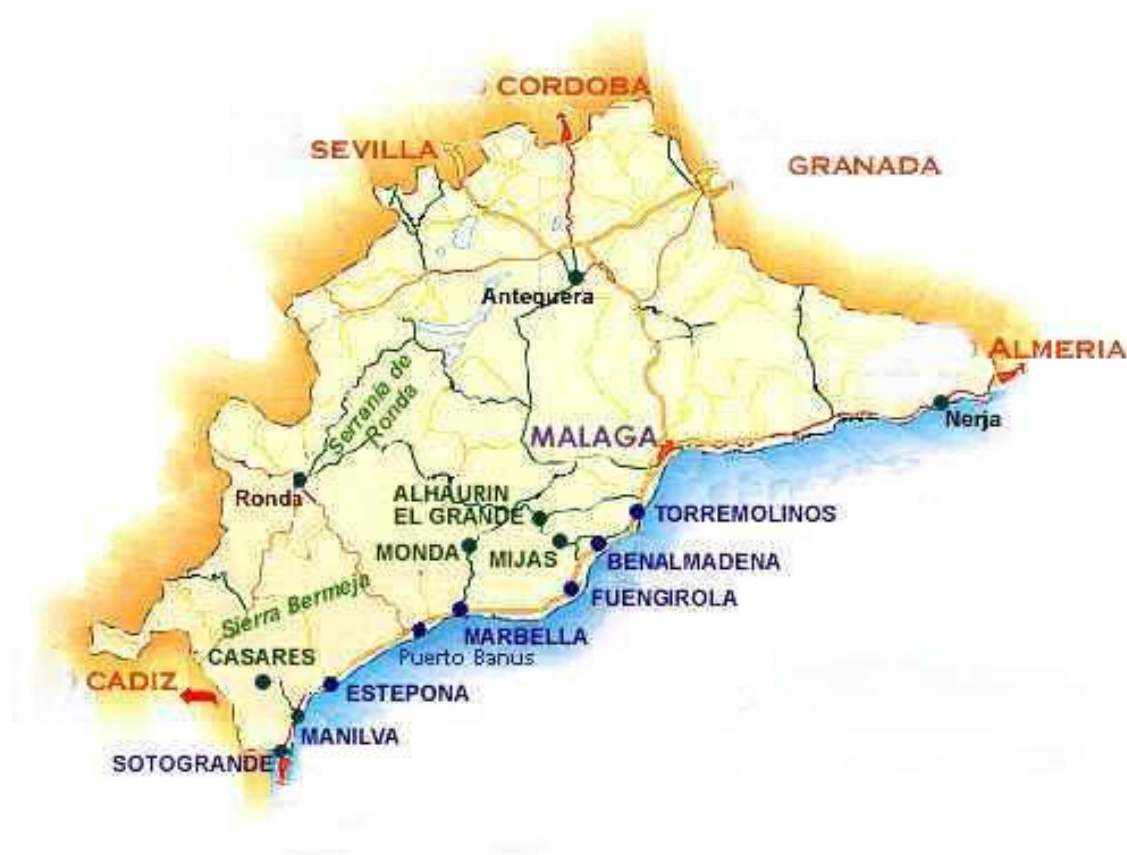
CORDOBA
SEVILLA
GRANADA
Antequera
ALMERIA
Nerja
Serrania de Ronda
MALAGA
Ronda
ALHAURIN EL GRANDE
TORREMOLINOS
MONDA
MIJAS
BENALMADENA
FUENGIROLA
Sierra Bermeja
MARBELLA
Puerto Banus
CASARES
CADIZ
ESTEPONA
MANILVA
SOTOGRANDE